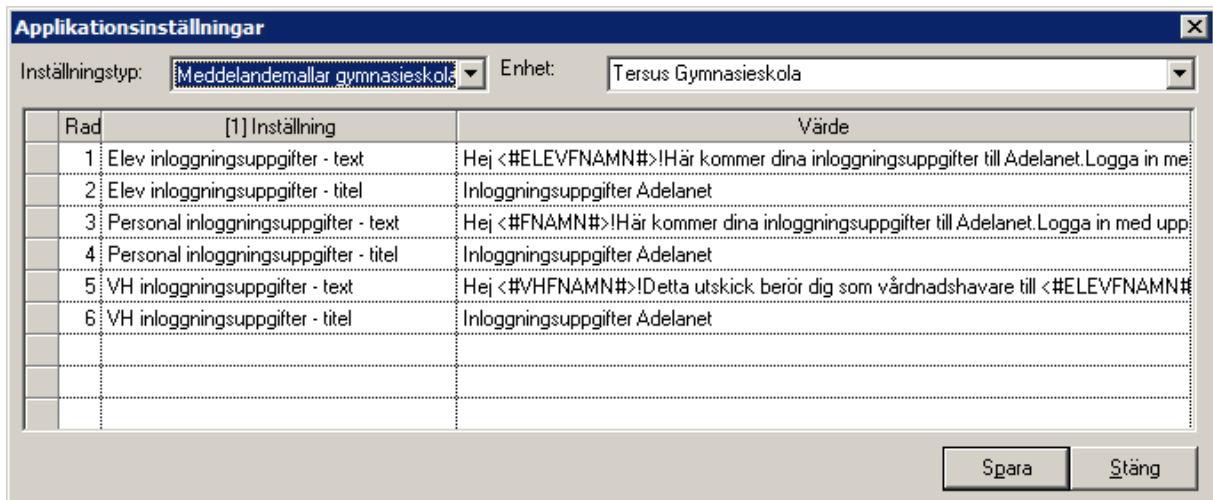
Applikationsinställningar

Inställningstyp: Meddelandemallar gymnasieskola

Enhet: Tersus Gymnasieskola

| | Rad | [1] Inställning | Värde |
|---|---|---|---|
| | 1 | Elev inloggningsuppgifter - text | Hej <#ELEVFNAMN#>!Här kommer dina inloggningsuppgifter till Adelanet.Logga in me |
| | 2 | Elev inloggningsuppgifter - titel | Inloggningsuppgifter Adelanet |
| | 3 | Personal inloggningsuppgifter - text | Hej <#FNAMN#>!Här kommer dina inloggningsuppgifter till Adelanet.Logga in med upp |
| | 4 | Personal inloggningsuppgifter - titel | Inloggningsuppgifter Adelanet |
| | 5 | VH inloggningsuppgifter - text | Hej <#VHFNAMN#>!Detta utskick berör dig som vårdnadshavare till <#ELEVFNAMN# |
| | 6 | VH inloggningsuppgifter - titel | Inloggningsuppgifter Adelanet |
| | | | |
| | | | |
| | | | |

Spara

Stäng